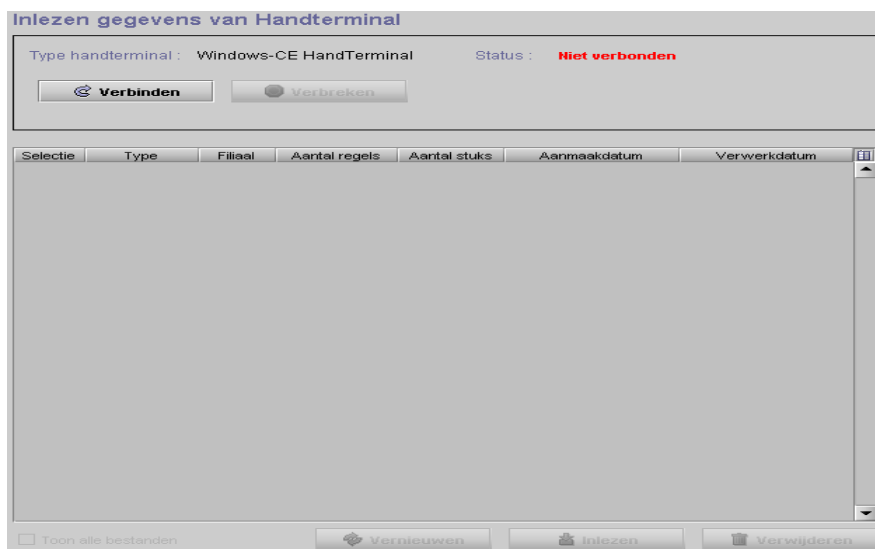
Inlezen gegevens van Handterminal

Type handterminal : Windows-CE HandTerminal

Status : Niet verbonden

Verbinden

Verbreken

| Selectie | Type | Filiaal | Aantal regels | Aantal stuks | Aanmaakdatum | Verwerkdatum |
|---|---|---|---|---|---|---|

Toon alle bestanden

Vernieuwen

Inlezen

Verwijderen